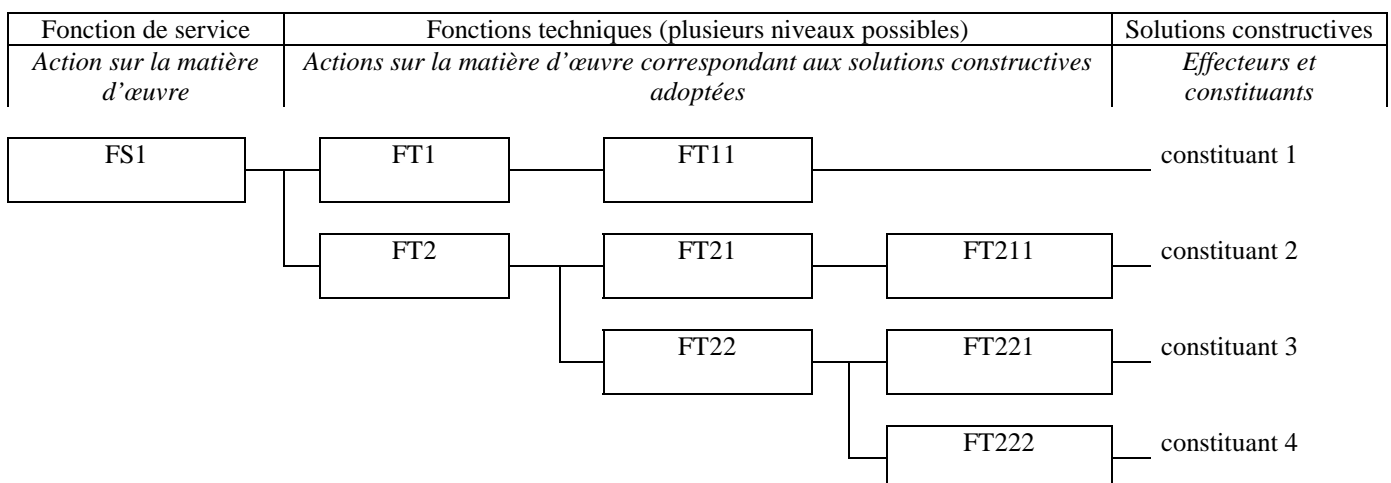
| Fonction de service | Fonctions techniques (plusieurs niveaux possibles) | Solutions constructives |
|---|---|---|
| *Action sur la matière d'œuvre* | *Actions sur la matière d'œuvre correspondant aux solutions constructives adoptées* | *Effecteurs et constituants* |

FS1
FT1
FT11
constituant 1
FT2
FT21
FT211
constituant 2
FT22
FT221
constituant 3
FT222
constituant 4